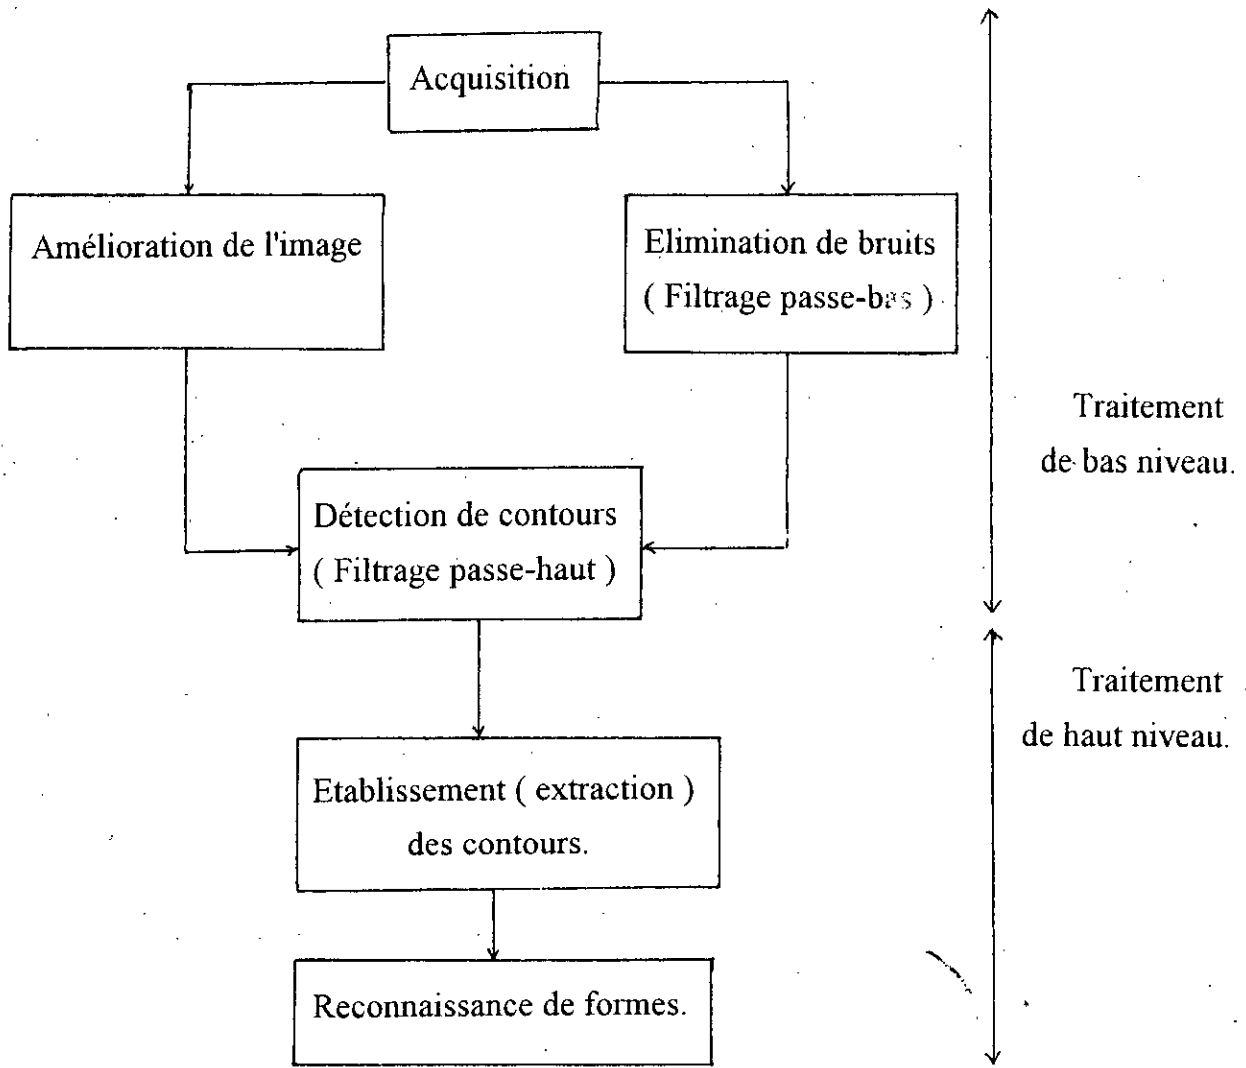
Acquisition

Amélioration de l'image

Elimination de bruits
( Filtrage passe-bas )

Traitement
de bas niveau.

Détection de contours
( Filtrage passe-haut )

Traitement
de haut niveau.

Etablissement ( extraction )
des contours.

Reconnaissance de formes.